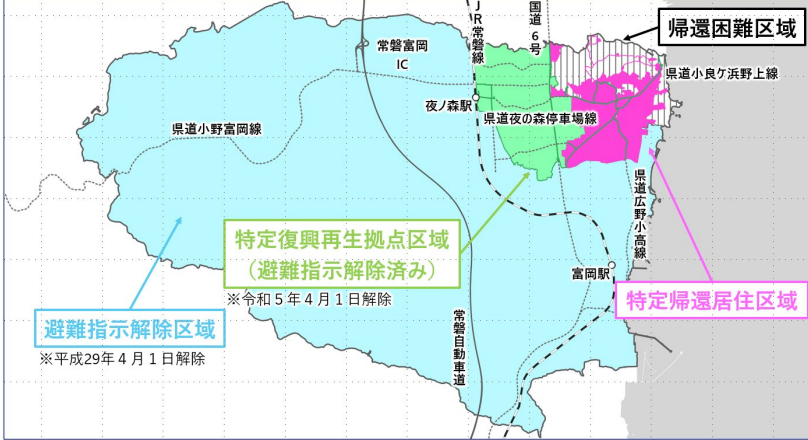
帰還困難区域

国道6号

JR常磐線

常磐富岡IC

県道小良ケ浜野上線

夜ノ森駅

県道夜の森停車場線

県道小野富岡線

県道広野小高線

特定復興再生拠点区域
（避難指示解除済み）

※令和５年４月１日解除

富岡駅

常磐自動車道

特定帰還居住区域

避難指示解除区域

※平成29年４月１日解除